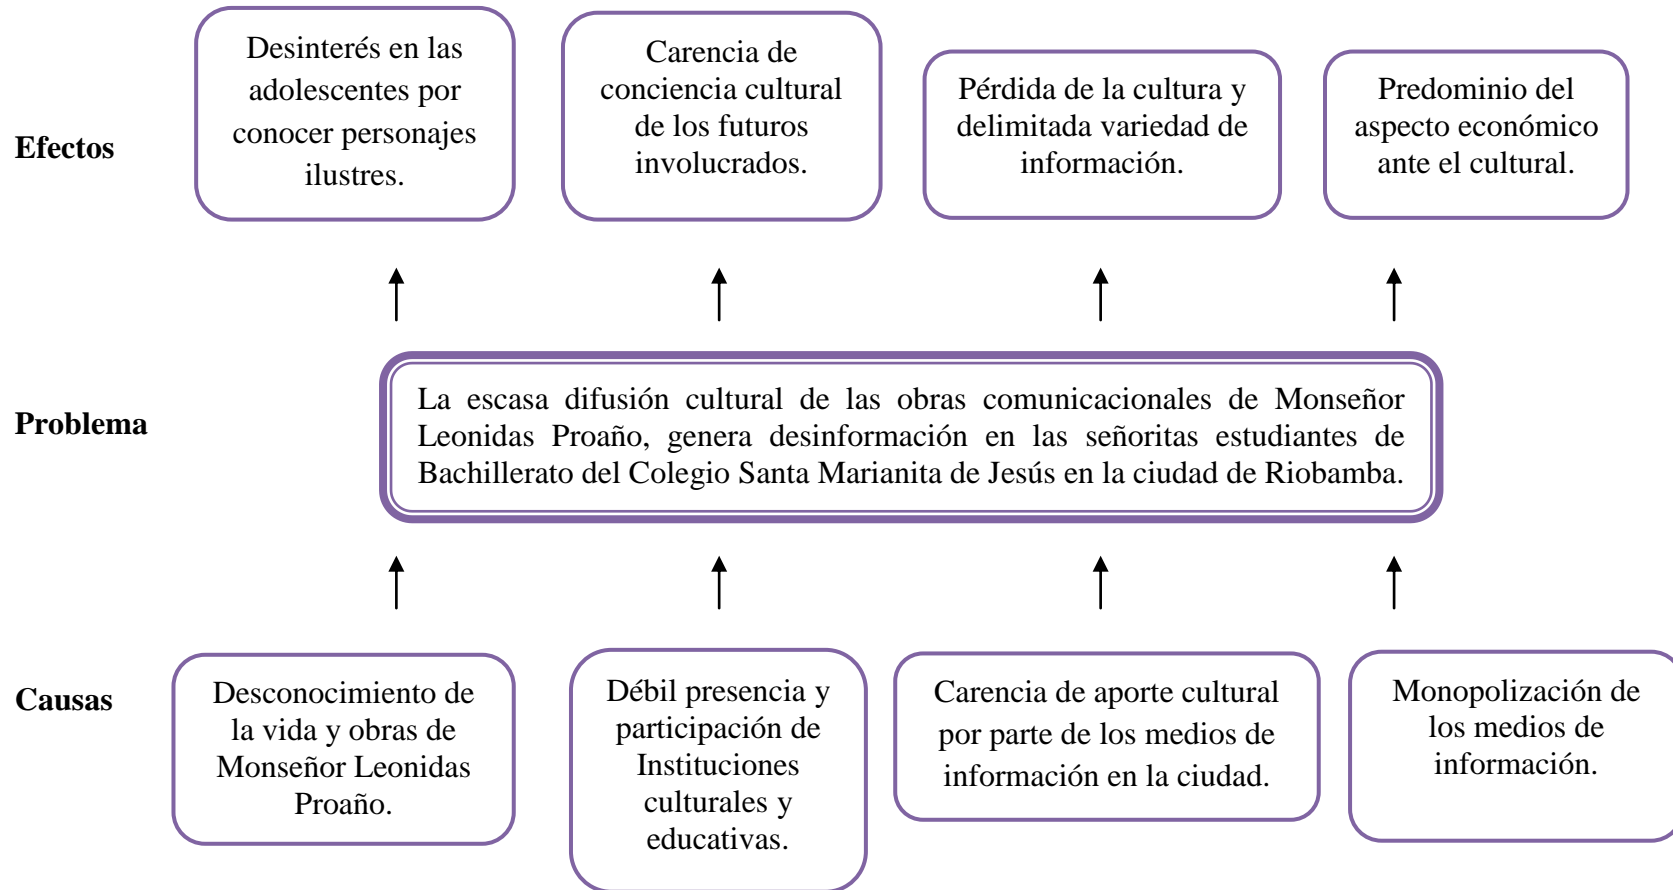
Efectos

Desinterés en las adolescentes por conocer personajes ilustres.

Carencia de conciencia cultural de los futuros involucrados.

Pérdida de la cultura y delimitada variedad de información.

Predominio del aspecto económico ante el cultural.

Problema

La escasa difusión cultural de las obras comunicacionales de Monseñor Leonidas Proaño, genera desinformación en las señoritas estudiantes de Bachillerato del Colegio Santa Marianita de Jesús en la ciudad de Riobamba.

Causas

Desconocimiento de la vida y obras de Monseñor Leonidas Proaño.

Débil presencia y participación de Instituciones culturales y educativas.

Carencia de aporte cultural por parte de los medios de información en la ciudad.

Monopolización de los medios de información.